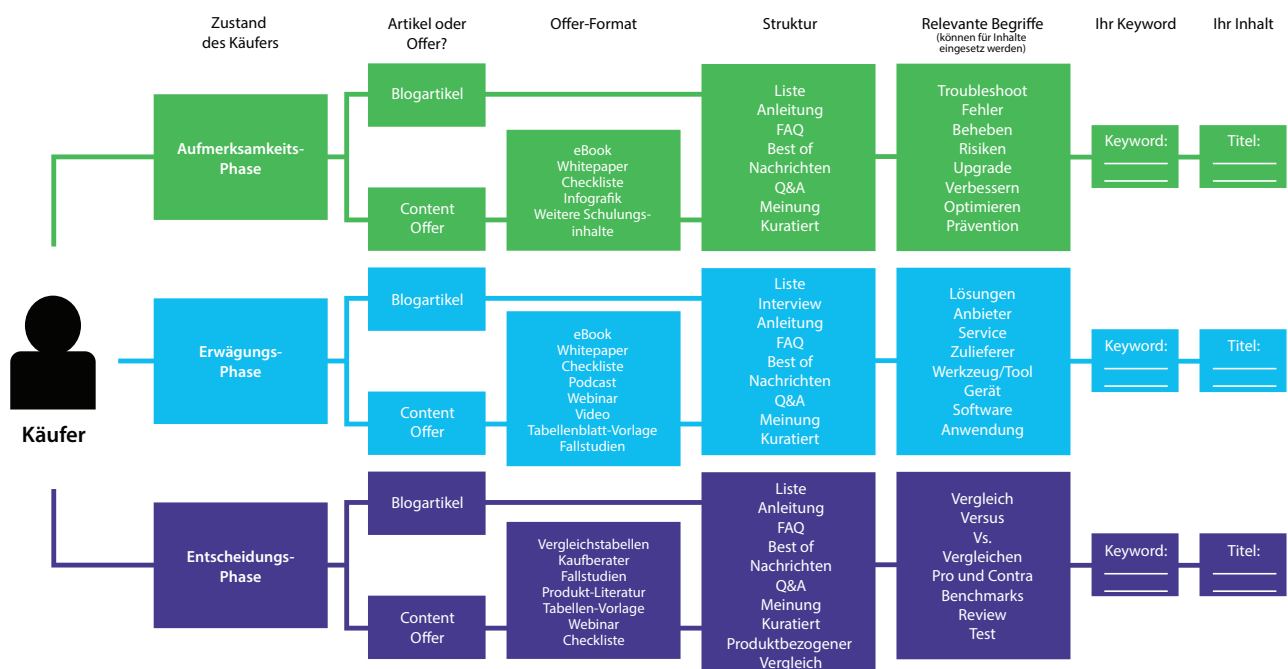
Zustand des Käufers

Artikel oder Offer?

Offer-Format

Struktur

Relevante Begriffe
(können für Inhalte eingesetz werden)

Ihr Keyword

Ihr Inhalt

Aufmerksamkeits-Phase

Blogartikel

Content Offer

eBook
Whitepaper
Checkliste
Infografik
Weitere Schulungs-inhalte

Liste
Anleitung
FAQ
Best of
Nachrichten
Q&A
Meinung
Kuratiert

Troubleshoot
Fehler
Beheben
Risiken
Upgrade
Verbessern
Optimieren
Prävention

Keyword:

Titel:

Käufer

Erwägungs-Phase

Blogartikel

Content Offer

eBook
Whitepaper
Checkliste
Podcast
Webinar
Video
Tabellenblatt-Vorlage
Fallstudien

Liste
Interview
Anleitung
FAQ
Best of
Nachrichten
Q&A
Meinung
Kuratiert

Lösungen
Anbieter
Service
Zulieferer
Werkzeug/Tool
Gerät
Software
Anwendung

Keyword:

Titel:

Entscheidungs-Phase

Blogartikel

Content Offer

Vergleichstabellen
Kaufberater
Fallstudien
Produkt-Literatur
Tabellen-Vorlage
Webinar
Checkliste

Liste
Anleitung
FAQ
Best of
Nachrichten
Q&A
Meinung
Kuratiert
Produktbezogener Vergleich

Vergleich
Versus
Vs.
Vergleichen
Pro und Contra
Benchmarks
Review
Test

Keyword:

Titel: